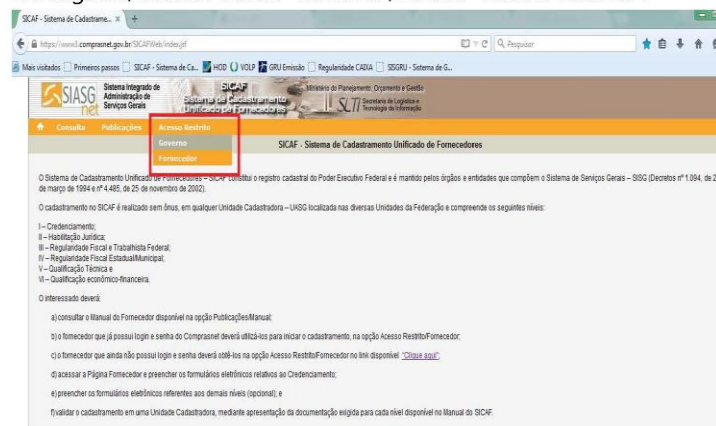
SICAF - Sistema de Cadastrame... × +

https://www3.comprasnet.gov.br/SICAFWeb/index.jsf

Pesquisar

Mais visitados Primeiros passos SICAF - Sistema de Ca... HOD VOLP GRU Emissão Regularidade CADIA SISGRU - Sistema de G...

SIASG net Sistema Integrado de Administração de Serviços Gerais

SICAF Sistema de Cadastramento Unificado de Fornecedores

Ministério do Planejamento, Orçamento e Gestão

SLTI Secretaria de Logística e Tecnologia da Informação

Consulta Publicações Acesso Restrito

Governo

Fornecedor

SICAF - Sistema de Cadastramento Unificado de Fornecedores

O Sistema de Cadastramento Unificado de Fornecedores – SICAF constitui o registro cadastral do Poder Executivo Federal e é mantido pelos órgãos e entidades que compõem o Sistema de Serviços Gerais – SISG (Decretos nº 1.094, de 2 de março de 1994 e nº 4.485, de 25 de novembro de 2002).

O cadastramento no SICAF é realizado sem ônus, em qualquer Unidade Cadastradora – UASG localizada nas diversas Unidades da Federação e compreende os seguintes níveis:

I – Credenciamento;
II – Habilitação Jurídica;
III – Regularidade Fiscal e Trabalhista Federal;
IV – Regularidade Fiscal Estadual/Municipal;
V – Qualificação Técnica e
VI – Qualificação econômico-financeira.

O interessado deverá:

a) consultar o Manual do Fornecedor disponível na opção Publicações/Manual;

b) o fornecedor que já possui login e senha do Comprasnet deverá utilizá-los para iniciar o cadastramento, na opção Acesso Restrito/Fornecedor;

c) o fornecedor que ainda não possui login e senha deverá obtê-los na opção Acesso Restrito/Fornecedor no link disponível "Clique aqui";

d) acessar a Página Fornecedor e preencher os formulários eletrônicos relativos ao Credenciamento;

e) preencher os formulários eletrônicos referentes aos demais níveis (opcional); e

f) validar o cadastramento em uma Unidade Cadastradora, mediante apresentação da documentação exigida para cada nível disponível no Manual do SICAF.